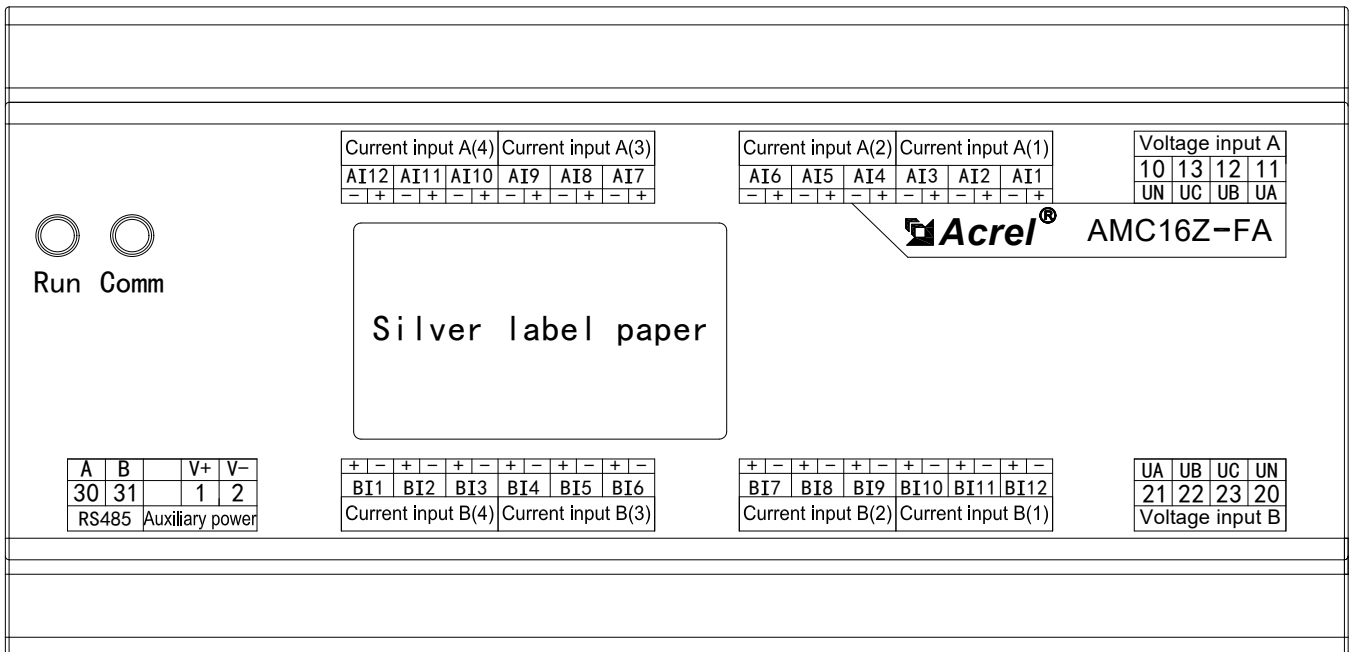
| Current input A(4) | | | | | | Current input A(3) | | | | | |
|---|---|---|---|---|---|---|---|---|---|---|---|
| AI12 | | AI11 | | AI10 | | AI9 | | AI8 | | AI7 | |
| − | + | − | + | − | + | − | + | − | + | − | + |

| Current input A(2) | | | | | | Current input A(1) | | | | | |
|---|---|---|---|---|---|---|---|---|---|---|---|
| AI6 | | AI5 | | AI4 | | AI3 | | AI2 | | AI1 | |
| − | + | − | + | − | + | − | + | − | + | − | + |

| Voltage input A | | | |
|---|---|---|---|
| 10 | 13 | 12 | 11 |
| UN | UC | UB | UA |

Acrel® AMC16Z-FA

Run Comm

Silver label paper

| A | B | | V+ | V− |
|---|---|---|---|---|
| 30 | 31 | | 1 | 2 |
| RS485 | | Auxiliary power | | |

| + | − | + | − | + | − | + | − | + | − | + | − |
|---|---|---|---|---|---|---|---|---|---|---|---|
| BI1 | | BI2 | | BI3 | | BI4 | | BI5 | | BI6 | |
| Current input B(4) | | | | | | Current input B(3) | | | | | |

| + | − | + | − | + | − | + | − | + | − | + | − |
|---|---|---|---|---|---|---|---|---|---|---|---|
| BI7 | | BI8 | | BI9 | | BI10 | | BI11 | | BI12 | |
| Current input B(2) | | | | | | Current input B(1) | | | | | |

| UA | UB | UC | UN |
|---|---|---|---|
| 21 | 22 | 23 | 20 |
| Voltage input B | | | |